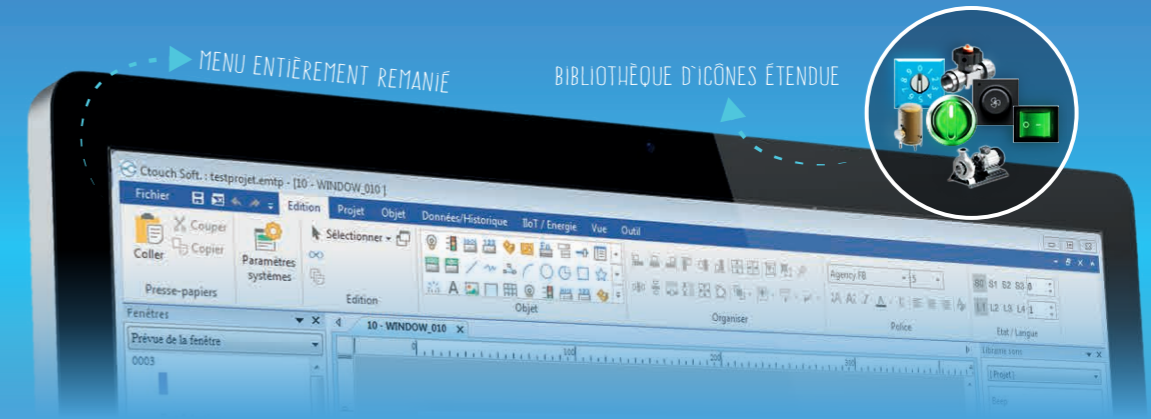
MENU ENTIÈREMENT REMANIÉ

BIBLIOTHÈQUE D'ICÔNES ÉTENDUE

Ctouch Soft. : testprojet.emtp - [10 - WINDOW_010]

Fichier Edition Projet Objet Données/Historique IIoT / Energie Vue Outil

Coller Couper Copier Presse-papiers

Paramètres systèmes

Sélectionner

Edition

Objet

Organiser

Agency FB 5

Police

S0 S1 S2 S3 0
L1 L2 L3 L4 1
Etat / Langue

Fenêtres
Prévue de la fenêtre
0003

10 - WINDOW_010

0 100 200 300

Librairie icon
(Projet)